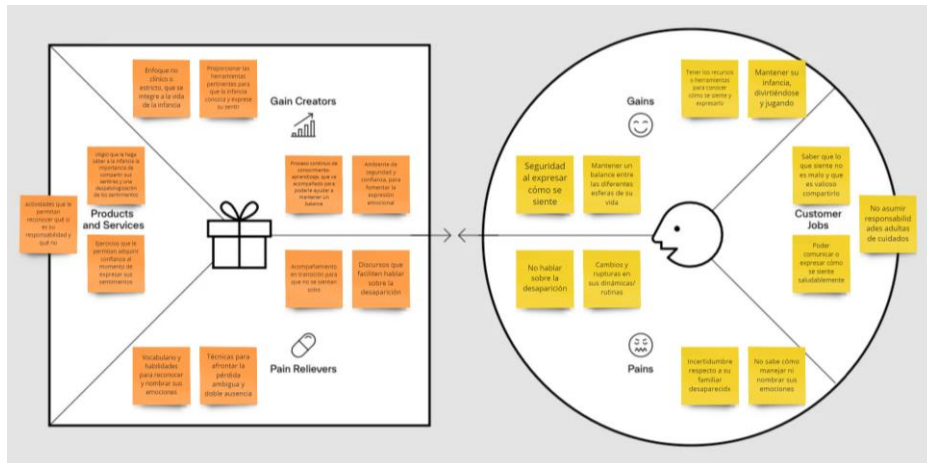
Enfoque no clínico o estricto, que se integre a la vida de la infancia

Proporcionar las herramientas pertinentes para que la infancia conozca y exprese su sentir

Gain Creators

Juego que le haga saber a la infancia la importancia de compartir sus sentires y una desapatologización de los sentimientos

Proceso continuo de conocimiento-aprendizaje, que se acompañado para poderle ayudar a mantener un balance

Ambiente de seguridad y confianza, para fomentar la expresión emocional

Actividades que le permitan reconocer qué sí es su responsabilidad y qué no

Products and Services

Ejercicios que le permitan adquirir confianza al momento de expresar sus sentimientos

Acompañamiento en transición para que no se sientan solos

Discursos que faciliten hablar sobre la desaparición

Vocabulario y habilidades para reconocer y nombrar sus emociones

Técnicas para afrontar la pérdida ambigua y doble ausencia

Pain Relievers

Gains

Tener los recursos o herramientas para conocer cómo se siente y expresarlo

Mantener su infancia, divirtiéndose y jugando

Seguridad al expresar cómo se siente

Mantener un balance entre las diferentes esferas de su vida

Saber que lo que siente no es malo y que es valioso compartirlo

Customer Jobs

No asumir responsabilidades adultas de cuidados

Poder comunicar o expresar cómo se siente saludablemente

No hablar sobre la desaparición

Cambios y rupturas en sus dinámicas/ rutinas

Pains

Incertidumbre respecto a su familiar desaparecido

No sabe cómo manejar ni nombrar sus emociones